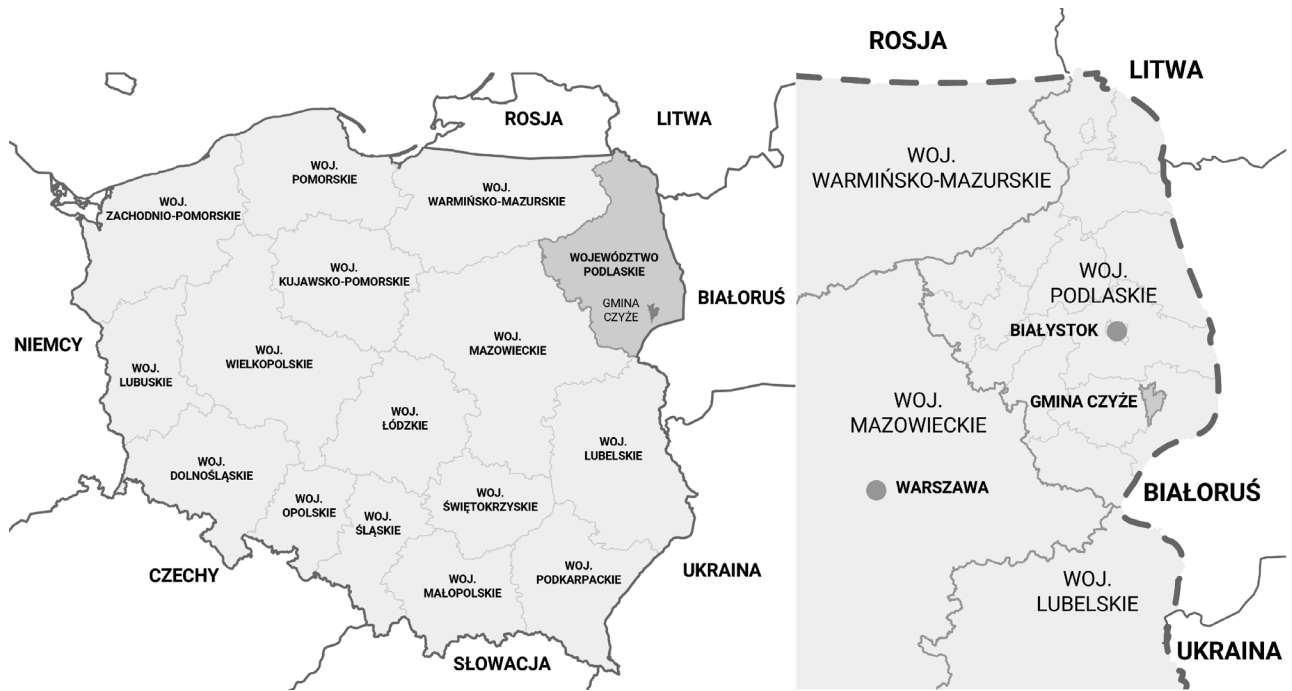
ROSJA
LITWA
WOJ. POMORSKIE
WOJ. WARMIŃSKO-MAZURSKIE
WOJ. ZACHODNIO-POMORSKIE
WOJEWÓDZTWO PODLASKIE
GMINA CZYŻE
WOJ. KUJAWSKO-POMORSKIE
BIAŁORUŚ
NIEMCY
WOJ. MAZOWIECKIE
WOJ. LUBUSKIE
WOJ. WIELKOPOLSKIE
WOJ. ŁÓDZKIE
WOJ. LUBELSKIE
WOJ. DOLNOŚLĄSKIE
WOJ. OPOLSKIE
WOJ. ŚLĄSKIE
WOJ. ŚWIĘTOKRZYSKIE
CZECHY
WOJ. MAŁOPOLSKIE
WOJ. PODKARPACKIE
UKRAINA
SŁOWACJA

ROSJA
LITWA
WOJ. WARMIŃSKO-MAZURSKIE
WOJ. PODLASKIE
BIAŁYSTOK
WOJ. MAZOWIECKIE
GMINA CZYŻE
WARSZAWA
BIAŁORUŚ
WOJ. LUBELSKIE
UKRAINA